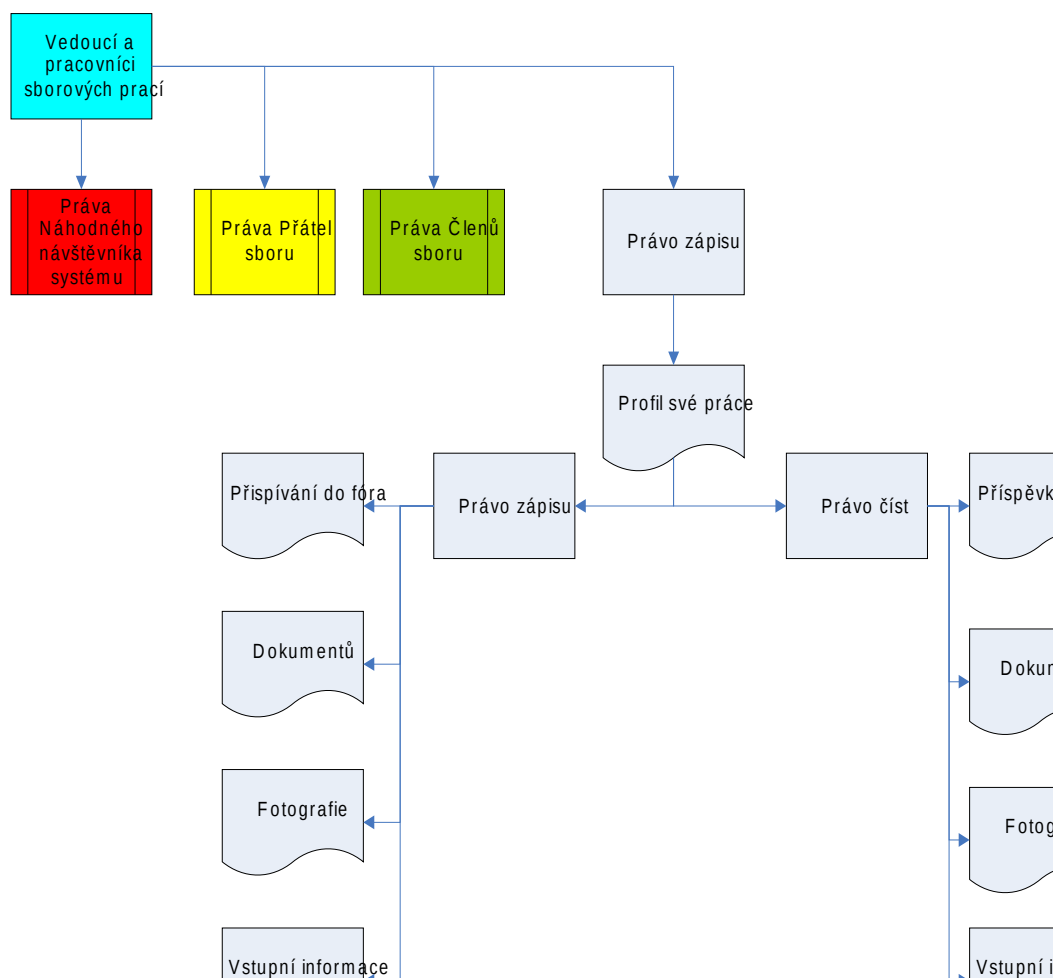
Vedoucí a pracovníci sborových prací

Práva Náhodného návštěvníka systému

Práva Přátel sboru

Práva Členů sboru

Právo zápisu

Profil své práce

Přispívání do fóra

Právo zápisu

Právo číst

Příspěvk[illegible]

Dokumentů

Dokum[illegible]

Fotografie

Fotog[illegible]

Vstupní informace

Vstupní i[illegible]